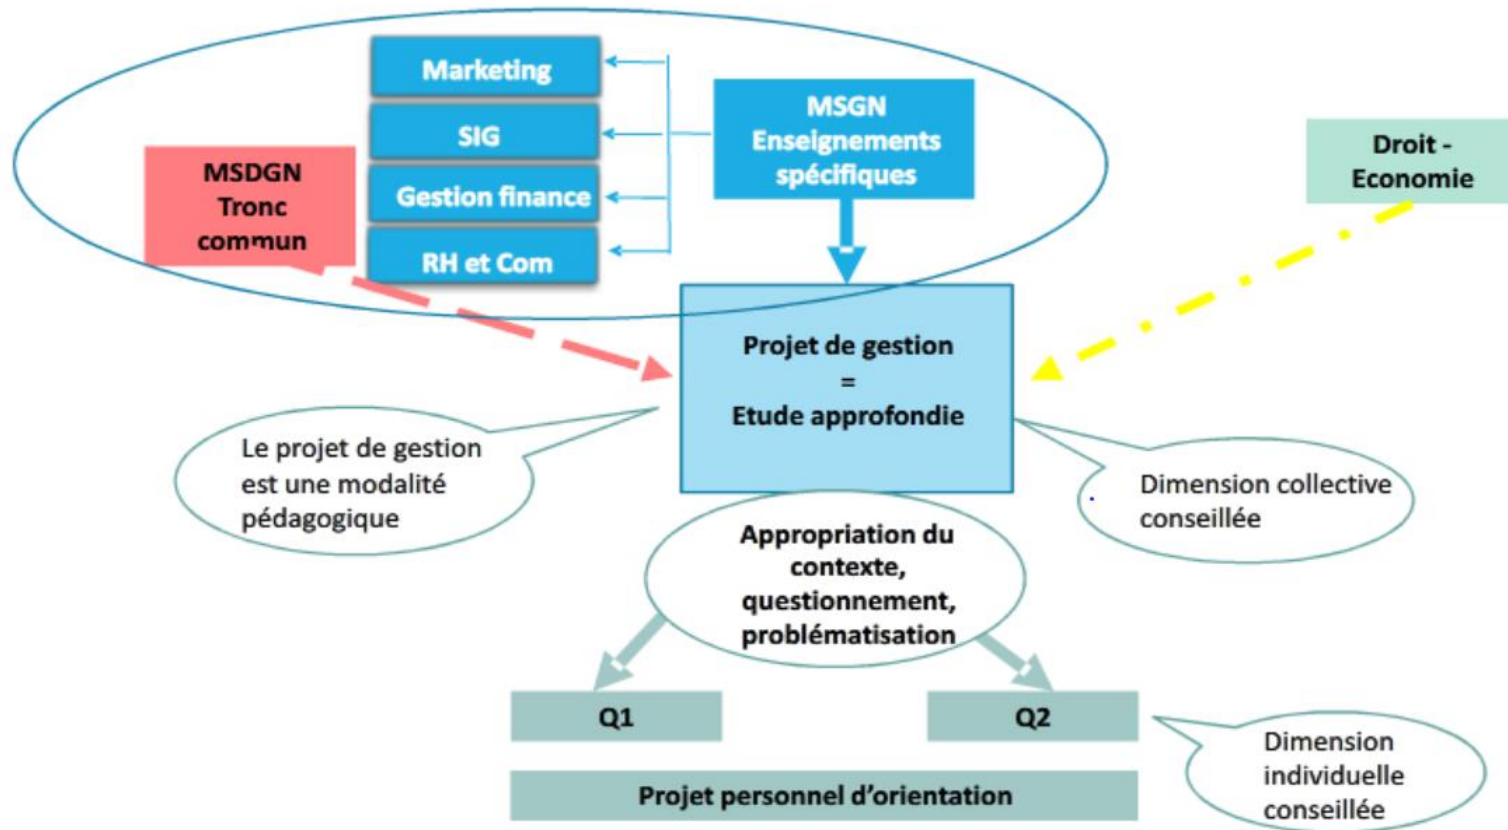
Marketing

SIG

Gestion finance

RH et Com

MSGN
Enseignements
spécifiques

MSDGN
Tronc
commun

Droit -
Economie

Projet de gestion
=
Etude approfondie

Le projet de gestion est une modalité pédagogique

Dimension collective conseillée

Appropriation du contexte, questionnement, problématisation

Q1

Q2

Dimension individuelle conseillée

Projet personnel d'orientation